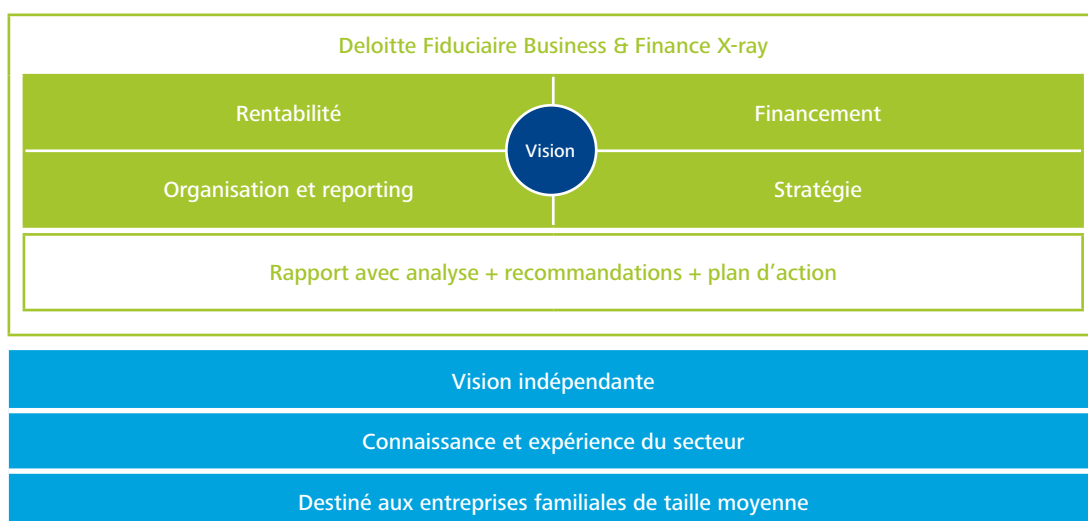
Deloitte Fiduciaire Business & Finance X-ray

Rentabilité

Financement

Vision

Organisation et reporting

Stratégie

Rapport avec analyse + recommandations + plan d'action

Vision indépendante

Connaissance et expérience du secteur

Destiné aux entreprises familiales de taille moyenne